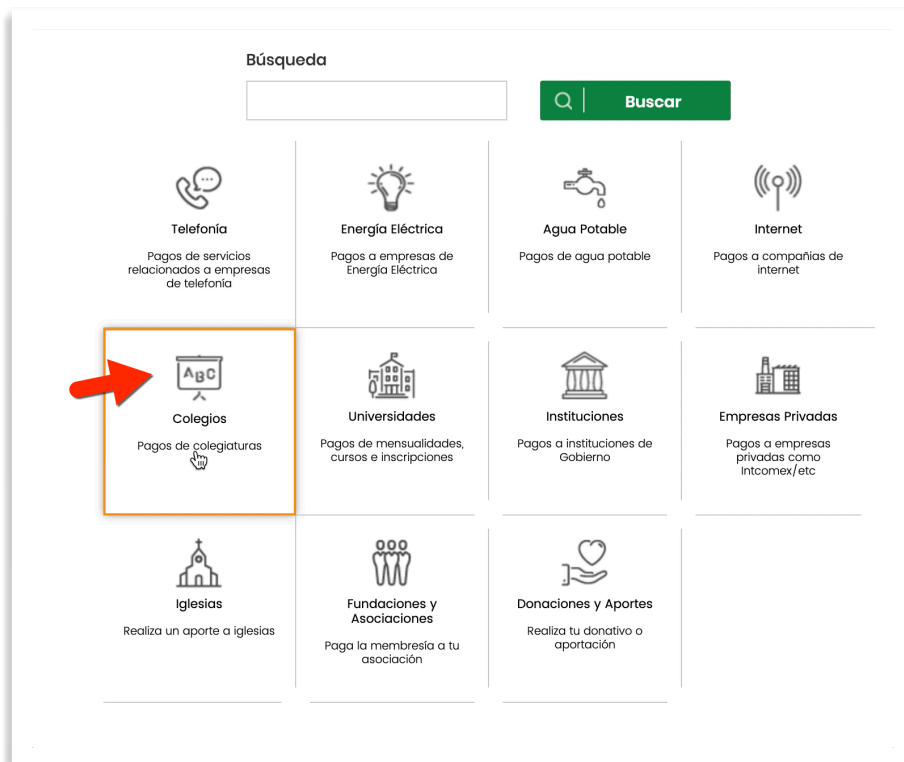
Búsqueda

Buscar

Telefonía

Pagos de servicios relacionados a empresas de telefonía

Energía Eléctrica

Pagos a empresas de Energía Eléctrica

Agua Potable

Pagos de agua potable

Internet

Pagos a compañías de internet

ABC

Colegios

Pagos de colegiaturas

Universidades

Pagos de mensualidades, cursos e inscripciones

Instituciones

Pagos a instituciones de Gobierno

Empresas Privadas

Pagos a empresas privadas como Intcomex/etc

Iglesias

Realiza un aporte a iglesias

Fundaciones y Asociaciones

Paga la membresía a tu asociación

Donaciones y Aportes

Realiza tu donativo o aportación